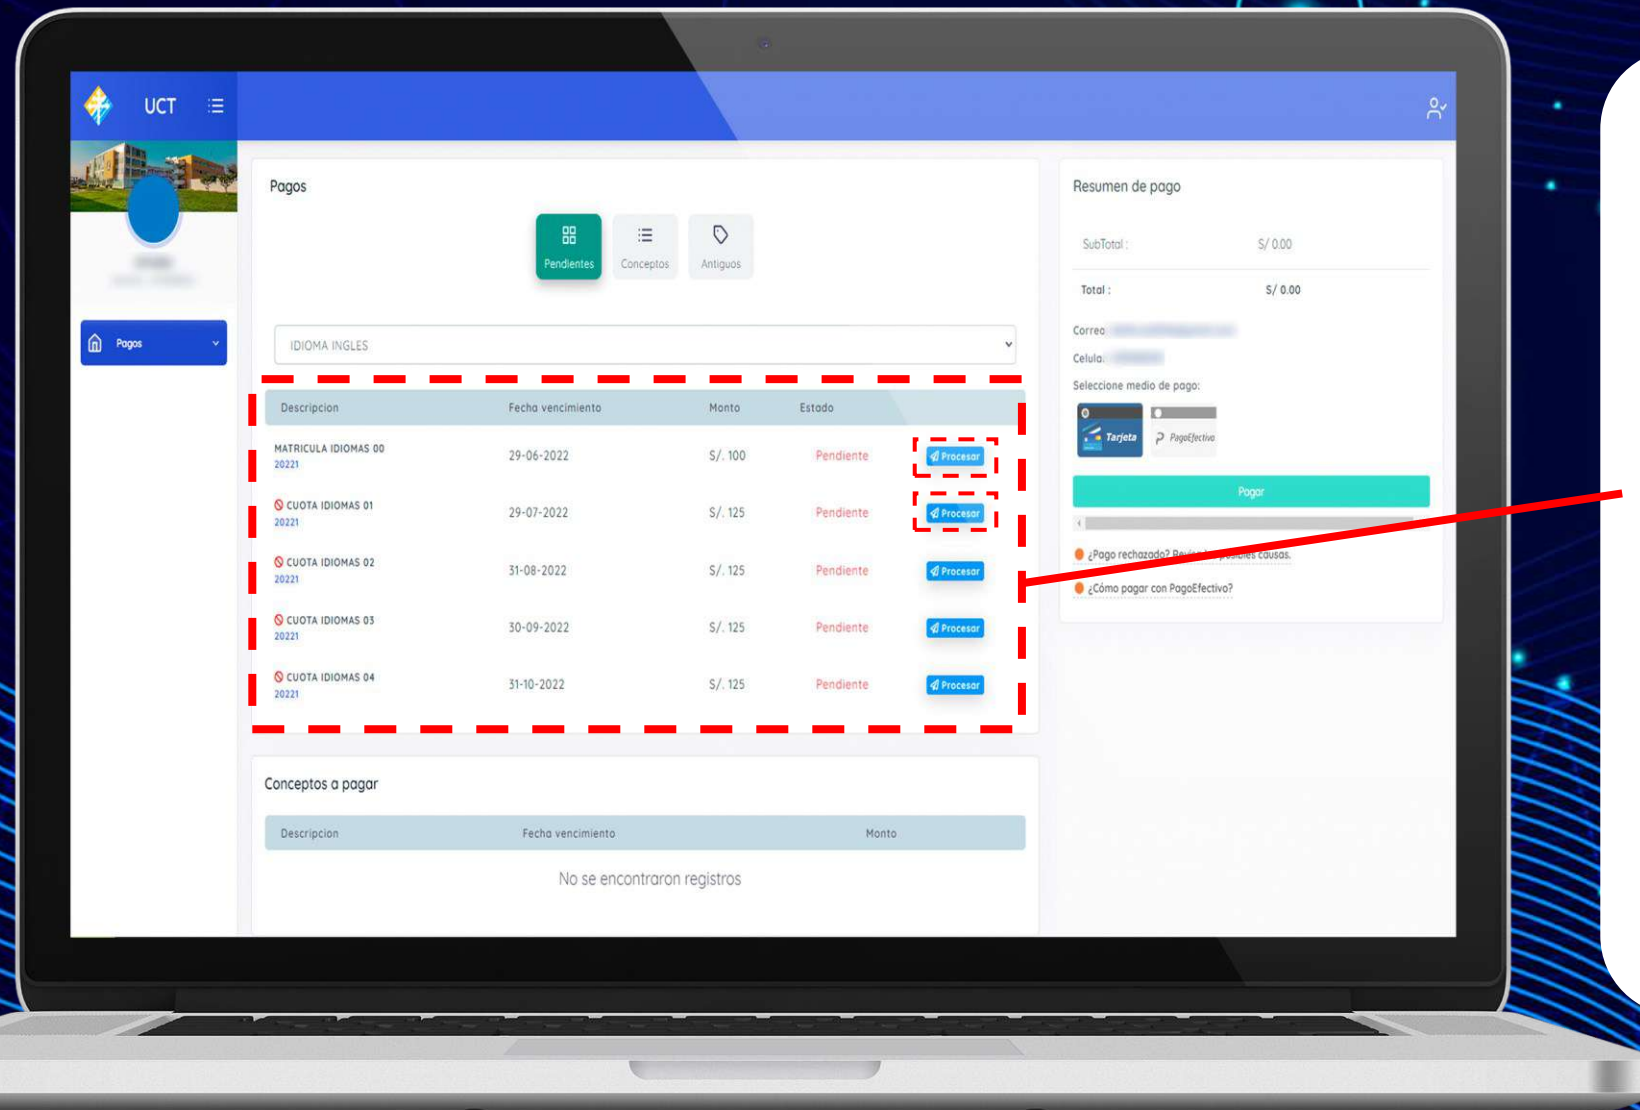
UCT

Pagos

Pagos

Pendientes Conceptos Antiguos

IDIOMA INGLES

| Descripcion | Fecha vencimiento | Monto | Estado | |
|---|---|---|---|---|
| MATRICULA IDIOMAS 00 20221 | 29-06-2022 | S/. 100 | Pendiente | Procesar |
| CUOTA IDIOMAS 01 20221 | 29-07-2022 | S/. 125 | Pendiente | Procesar |
| CUOTA IDIOMAS 02 20221 | 31-08-2022 | S/. 125 | Pendiente | Procesar |
| CUOTA IDIOMAS 03 20221 | 30-09-2022 | S/. 125 | Pendiente | Procesar |
| CUOTA IDIOMAS 04 20221 | 31-10-2022 | S/. 125 | Pendiente | Procesar |

Conceptos a pagar

| Descripcion | Fecha vencimiento | Monto |
|---|---|---|

No se encontraron registros

Resumen de pago

SubTotal : S/ 0.00

Total : S/ 0.00

Correo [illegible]

Celula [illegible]

Seleccione medio de pago:

Tarjeta PagoEfectivo

Pagar

¿Pago rechazado? Revisa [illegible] causas.

¿Cómo pagar con PagoEfectivo?